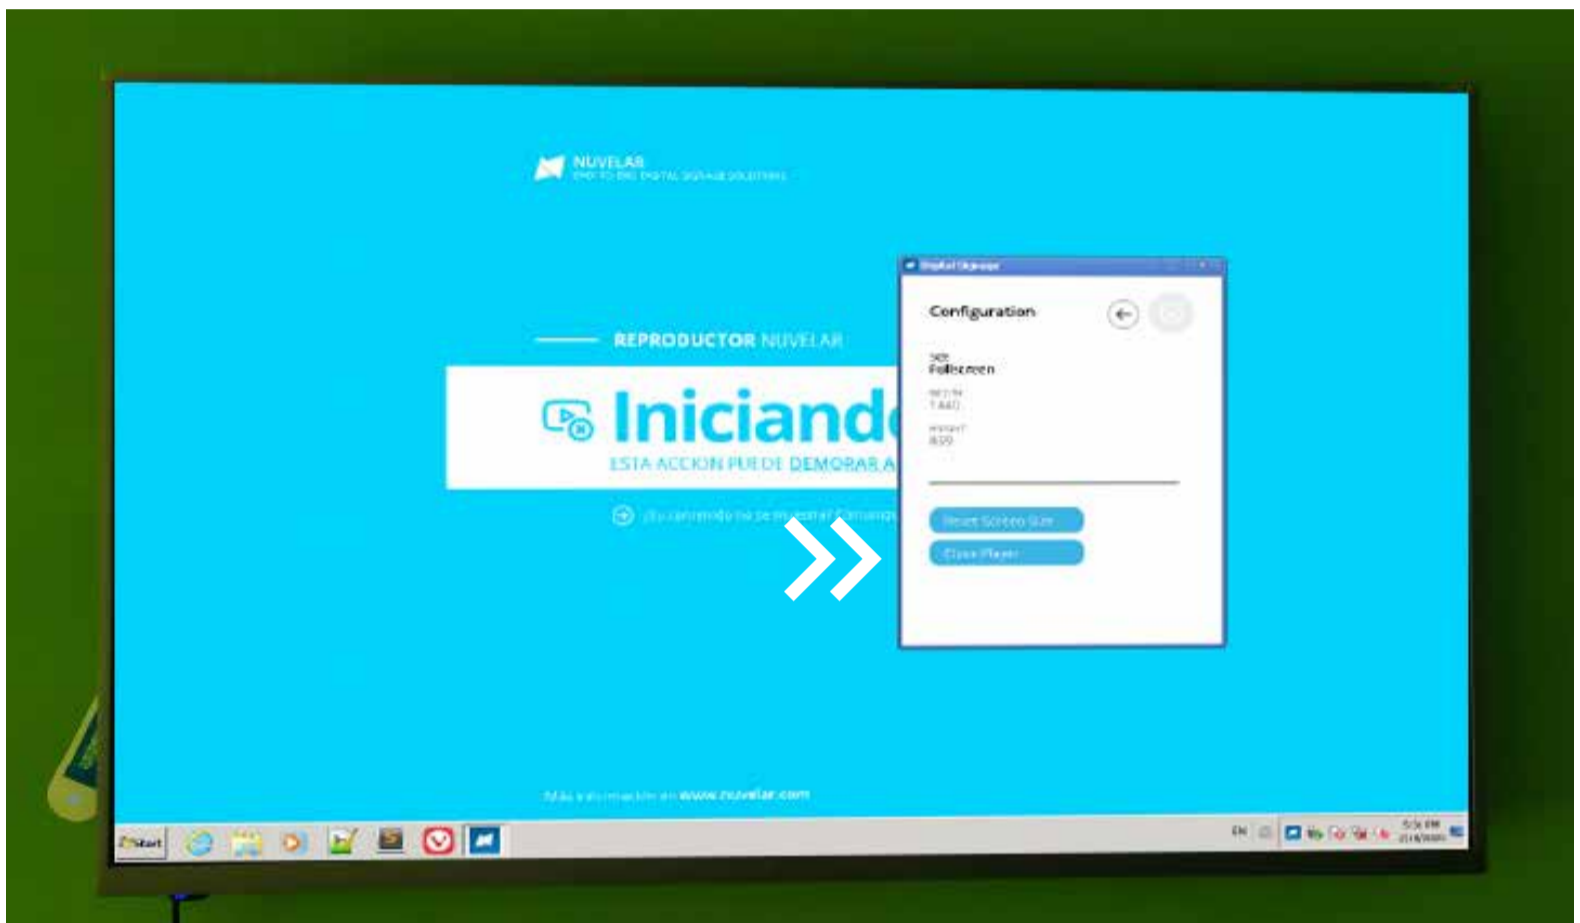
NUVELAR
END TO END DIGITAL SIGNAGE SOLUTIONS

REPRODUCTOR NUVELAR

Iniciand

ESTA ACCION PUEDE DEMORAR A

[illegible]

Digital Signage

Configuration

Size
Fullscreen

Width
1440

Height
900

Reset Screen Size

Close Player

Más información en www.nuvelar.com

Start

EN